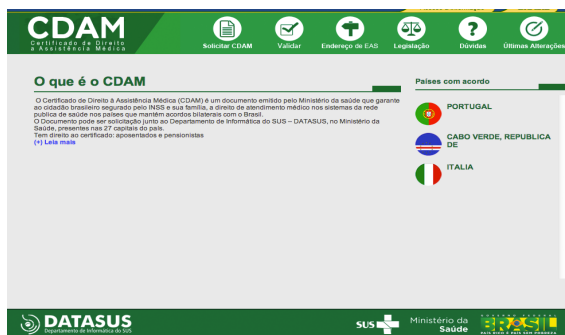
CDAM
Certificado de Direito à Assistência Médica

Solicitar CDAM
Validar
Endereço de EAS
Legislação
Dúvidas
Últimas Alterações

O que é o CDAM

O Certificado de Direito à Assistência Médica (CDAM) é um documento emitido pelo Ministério da saúde que garante ao cidadão brasileiro segurado pelo INSS e sua família, o direito de atendimento médico nos sistemas da rede publica de saúde nos países que mantém acordos bilaterais com o Brasil.
O Documento pode ser solicitação junto ao Departamento de Informática do SUS – DATASUS, no Ministério da Saúde, presentes nas 27 capitais do país.
Tem direito ao certificado: aposentados e pensionistas
(+) Leia mais

Países com acordo

PORTUGAL

CABO VERDE, REPUBLICA DE

ITALIA

DATASUS
Departamento de Informática do SUS

SUS
Ministério da Saúde
BRASIL
PAÍS RICO É PAÍS SEM POBREZA